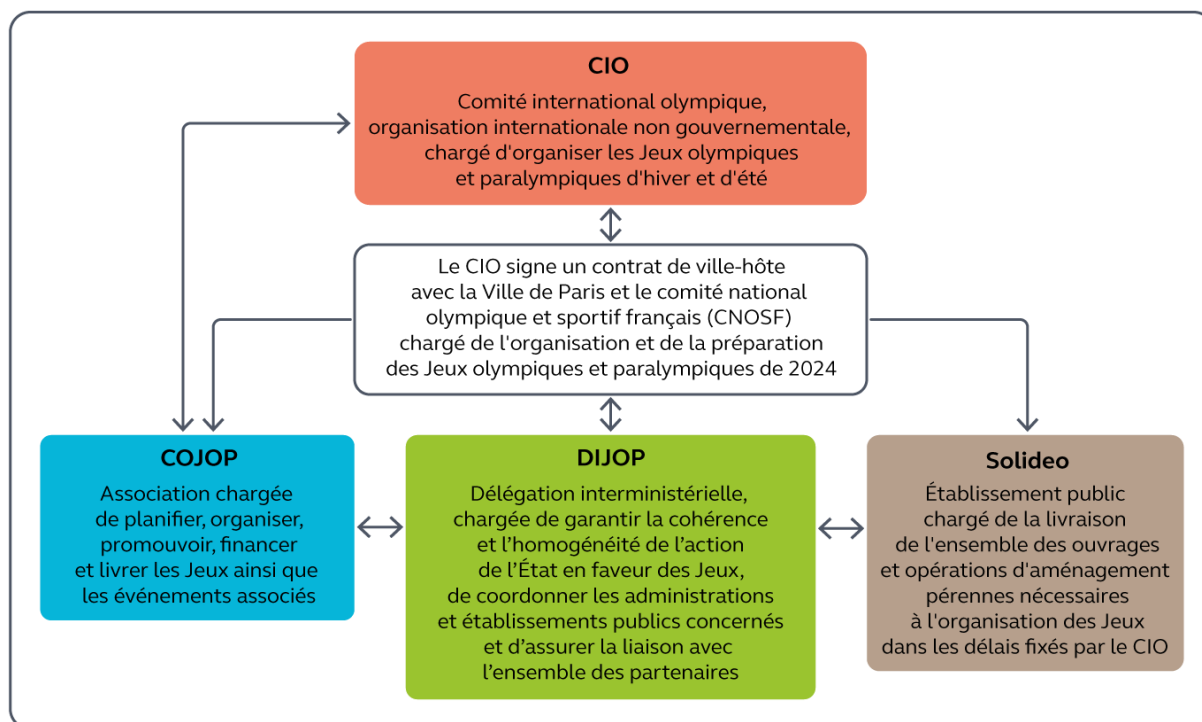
CIO

Comité international olympique, organisation internationale non gouvernementale, chargé d'organiser les Jeux olympiques et paralympiques d'hiver et d'été

Le CIO signe un contrat de ville-hôte avec la Ville de Paris et le comité national olympique et sportif français (CNOSF) chargé de l'organisation et de la préparation des Jeux olympiques et paralympiques de 2024

COJOP

Association chargée de planifier, organiser, promouvoir, financer et livrer les Jeux ainsi que les événements associés

DIJOP

Délégation interministérielle, chargée de garantir la cohérence et l'homogénéité de l'action de l'État en faveur des Jeux, de coordonner les administrations et établissements publics concernés et d'assurer la liaison avec l'ensemble des partenaires

Solideo

Établissement public chargé de la livraison de l'ensemble des ouvrages et opérations d'aménagement pérennes nécessaires à l'organisation des Jeux dans les délais fixés par le CIO